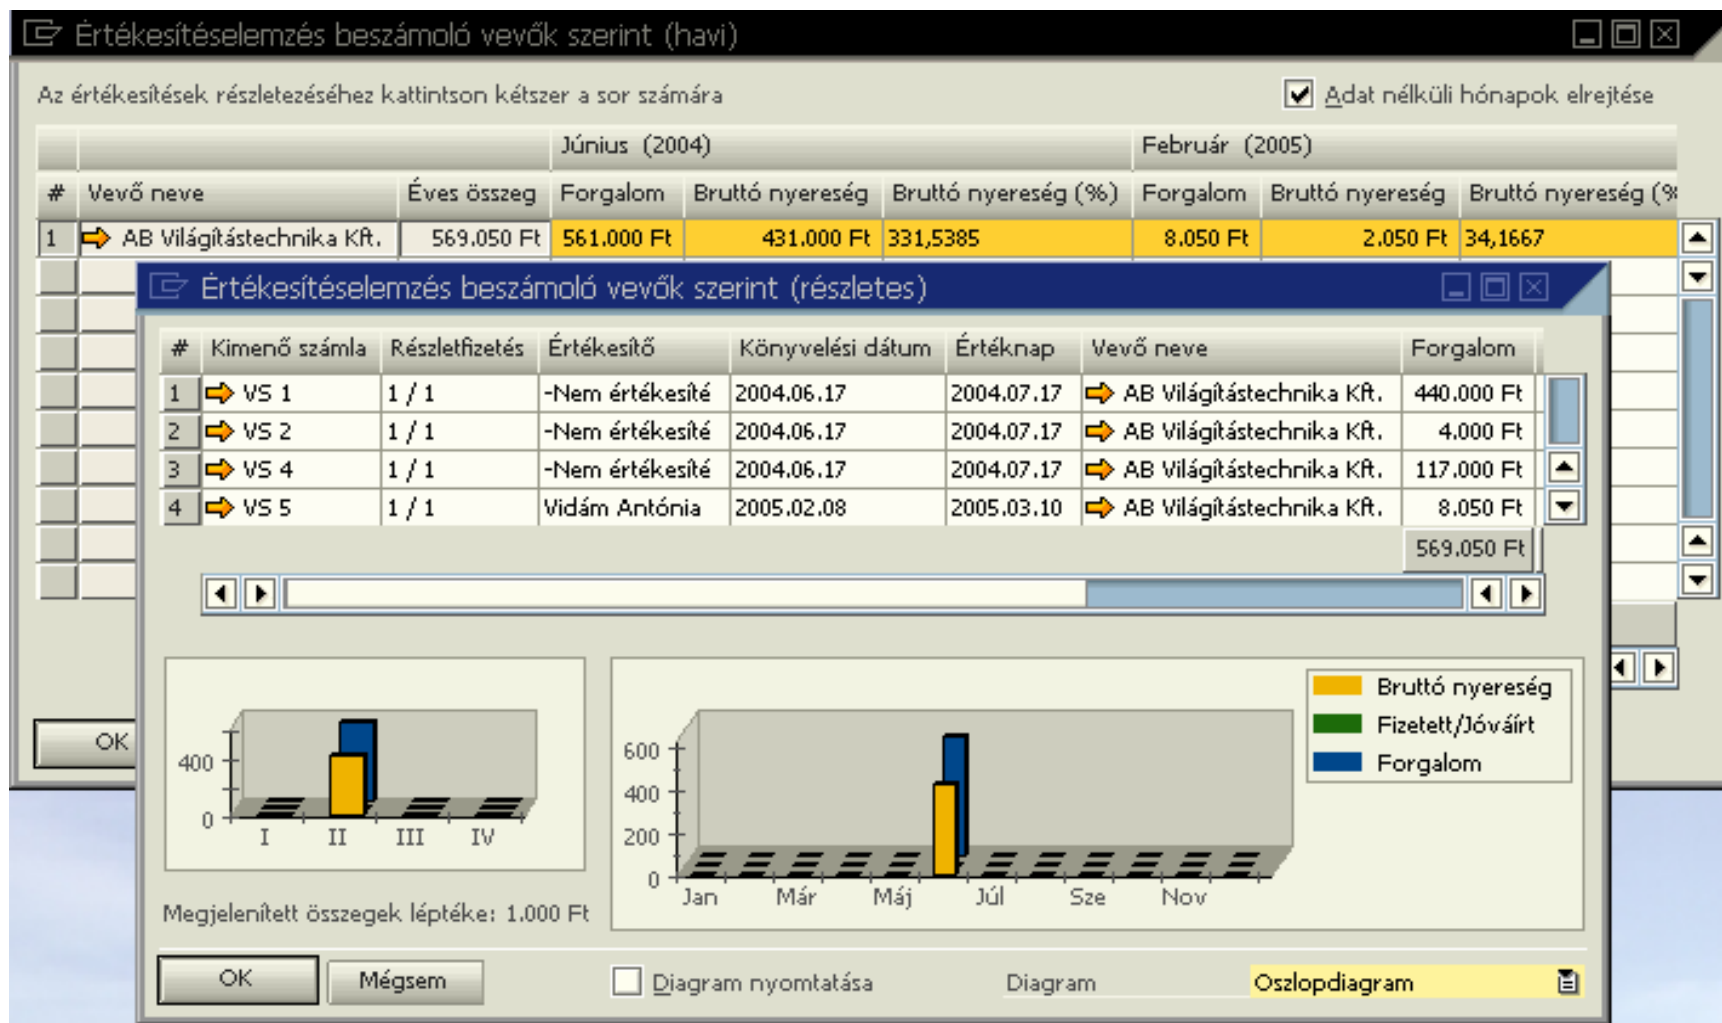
Értékesítéselemzés beszámoló vevők szerint (havi)

Az értékesítések részletezéséhez kattintson kétszer a sor számára

Adat nélküli hónapok elrejtése

|  |  |  | Június (2004) |  |  | Február (2005) |  |  |
|---|---|---|---|---|---|---|---|---|
| # | Vevő neve | Éves összeg | Forgalom | Bruttó nyereség | Bruttó nyereség (%) | Forgalom | Bruttó nyereség | Bruttó nyereség (% |
| 1 | AB Világítástechnika Kft. | 569.050 Ft | 561.000 Ft | 431.000 Ft | 331,5385 | 8.050 Ft | 2.050 Ft | 34,1667 |

OK

Értékesítéselemzés beszámoló vevők szerint (részletes)

| # | Kimenő számla | Részletfizetés | Értékesítő | Könyvelési dátum | Értéknap | Vevő neve | Forgalom |
|---|---|---|---|---|---|---|---|
| 1 | VS 1 | 1 / 1 | -Nem értékesítő | 2004.06.17 | 2004.07.17 | AB Világítástechnika Kft. | 440.000 Ft |
| 2 | VS 2 | 1 / 1 | -Nem értékesítő | 2004.06.17 | 2004.07.17 | AB Világítástechnika Kft. | 4.000 Ft |
| 3 | VS 4 | 1 / 1 | -Nem értékesítő | 2004.06.17 | 2004.07.17 | AB Világítástechnika Kft. | 117.000 Ft |
| 4 | VS 5 | 1 / 1 | Vidám Antónia | 2005.02.08 | 2005.03.10 | AB Világítástechnika Kft. | 8.050 Ft |

569.050 Ft

400
0
I II III IV

Megjelenített összegek léptéke: 1.000 Ft

600
400
200
0
Jan Már Máj Júl Sze Nov

Bruttó nyereség
Fizetett/Jóváírt
Forgalom

OK Mégsem Diagram nyomtatása Diagram Oszlopdiagram